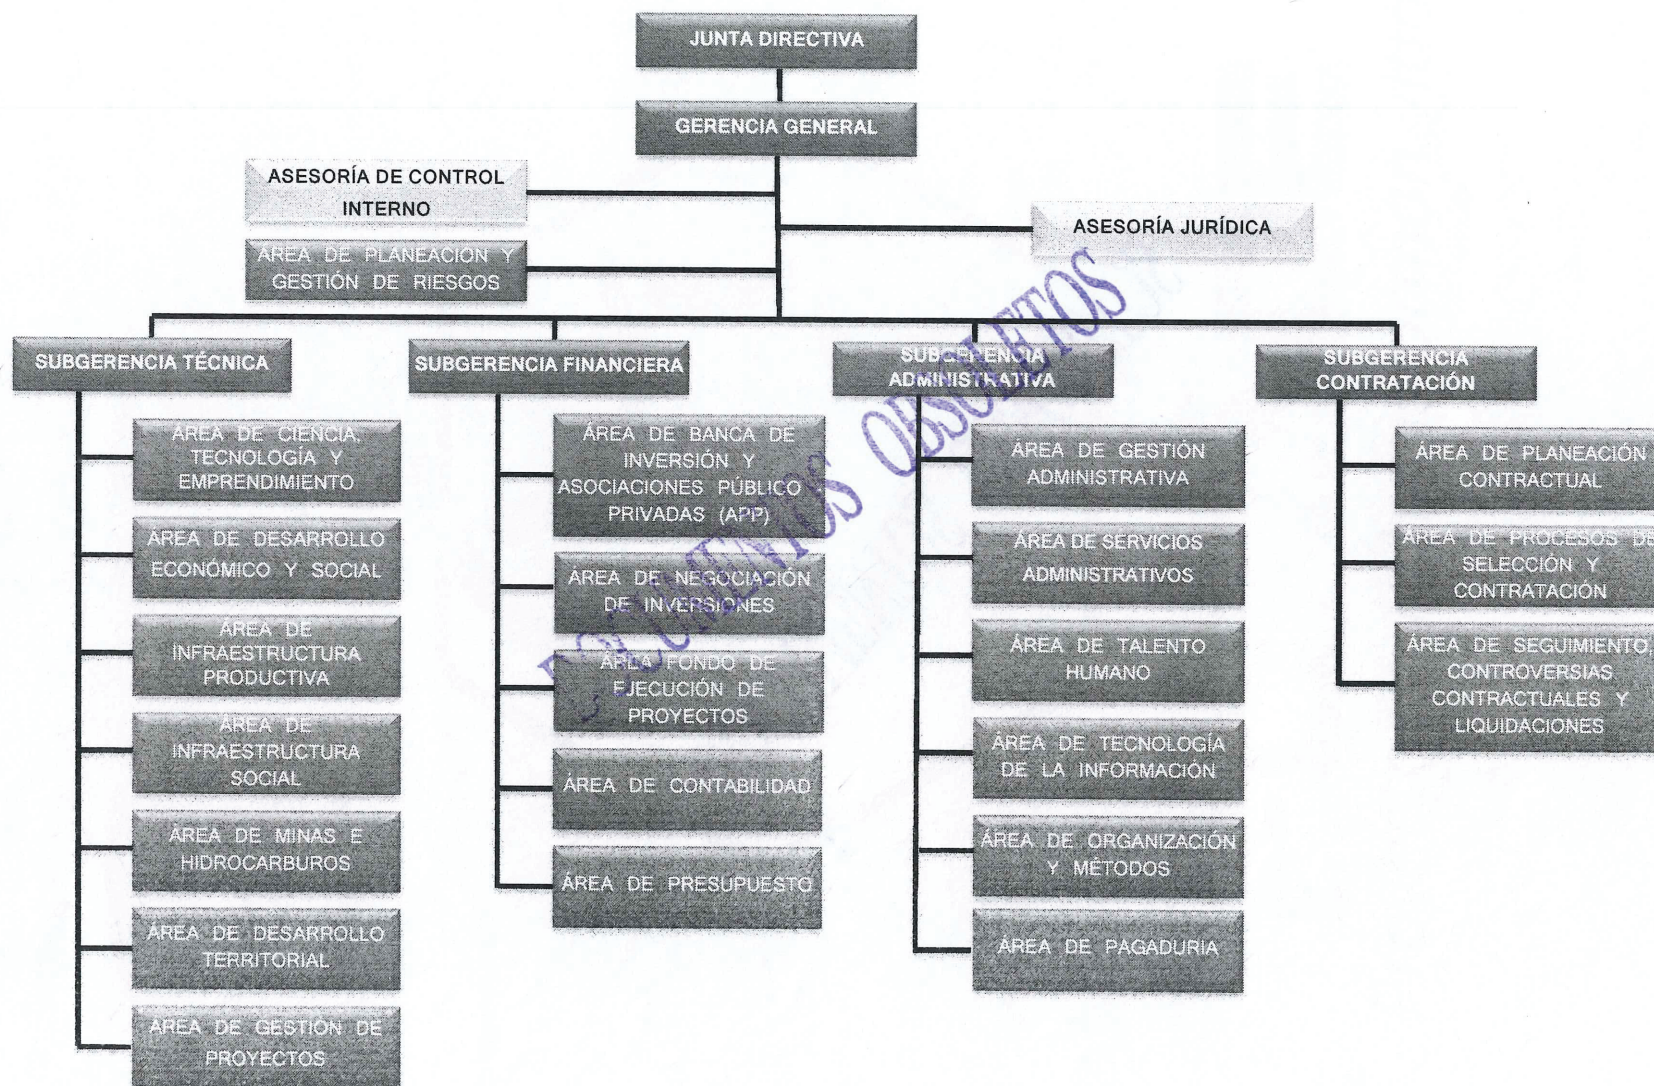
JUNTA DIRECTIVA

GERENCIA GENERAL

ASESORÍA DE CONTROL INTERNO

ASESORÍA JURÍDICA

ÁREA DE PLANEACIÓN Y GESTIÓN DE RIESGOS

SUBGERENCIA TÉCNICA

ÁREA DE CIENCIA, TECNOLOGÍA Y EMPRENDIMIENTO

ÁREA DE DESARROLLO ECONÓMICO Y SOCIAL

ÁREA DE INFRAESTRUCTURA PRODUCTIVA

ÁREA DE INFRAESTRUCTURA SOCIAL

ÁREA DE MINAS E HIDROCARBUROS

ÁREA DE DESARROLLO TERRITORIAL

ÁREA DE GESTIÓN DE PROYECTOS

SUBGERENCIA FINANCIERA

ÁREA DE BANCA DE INVERSIÓN Y ASOCIACIONES PÚBLICO PRIVADAS (APP)

ÁREA DE NEGOCIACIÓN DE INVERSIONES

ÁREA FONDO DE EJECUCIÓN DE PROYECTOS

ÁREA DE CONTABILIDAD

ÁREA DE PRESUPUESTO

SUBGERENCIA ADMINISTRATIVA

ÁREA DE GESTIÓN ADMINISTRATIVA

ÁREA DE SERVICIOS ADMINISTRATIVOS

ÁREA DE TALENTO HUMANO

ÁREA DE TECNOLOGÍA DE LA INFORMACIÓN

ÁREA DE ORGANIZACIÓN Y MÉTODOS

ÁREA DE PAGADURIA

SUBGERENCIA CONTRATACIÓN

ÁREA DE PLANEACIÓN CONTRACTUAL

ÁREA DE PROCESOS DE SELECCIÓN Y CONTRATACIÓN

ÁREA DE SEGUIMIENTO, CONTROVERSIAS CONTRACTUALES Y LIQUIDACIONES

DOCUMENTOS OBSOLETOS